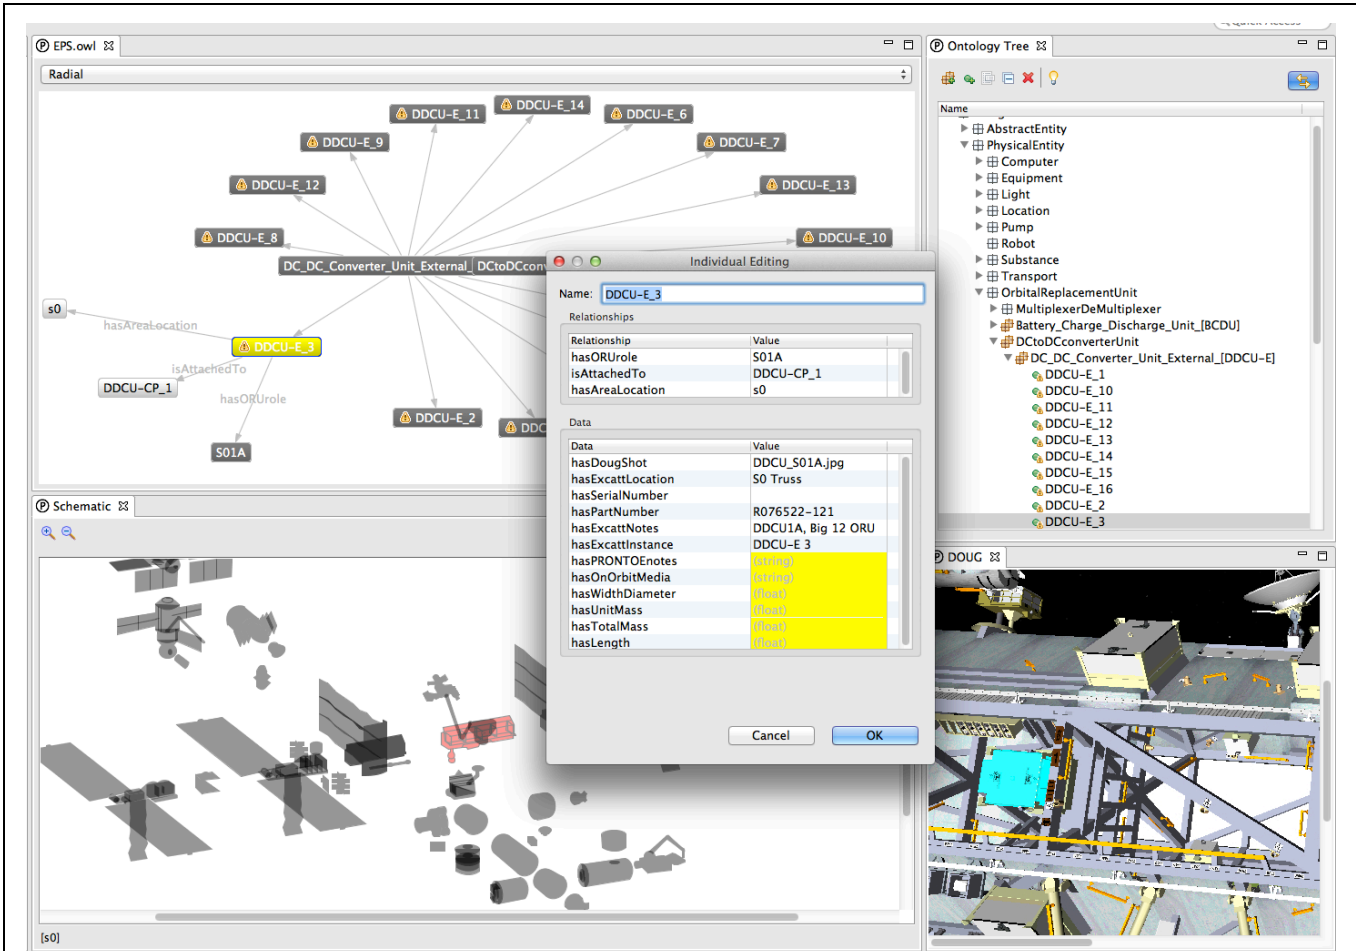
EPS.owl

Radial

DDCU-E_11
DDCU-E_14
DDCU-E_6
DDCU-E_9
DDCU-E_7
DDCU-E_12
DDCU-E_13
DDCU-E_8
DDCU-E_10
DC_DC_Converter_Unit_External_ DCtoDCconv
s0
hasArealocation
DDCU-E_3
isAttachedTo
DDCU-CP_1
hasORUrole
S01A
DDCU-E_2
DDC

Schematic

[s0]

Ontology Tree

Name
AbstractEntity
PhysicalEntity
Computer
Equipment
Light
Location
Pump
Robot
Substance
Transport
OrbitalReplacementUnit
MultiplexerDeMultiplexer
Battery_Charge_Discharge_Unit_[BCDU]
DCtoDCconverterUnit
DC_DC_Converter_Unit_External_[DDCU-E]
DDCU-E_1
DDCU-E_10
DDCU-E_11
DDCU-E_12
DDCU-E_13
DDCU-E_14
DDCU-E_15
DDCU-E_16
DDCU-E_2
DDCU-E_3

DOUG

Individual Editing

Name: DDCU-E_3

Relationships

| Relationship | Value |
|---|---|
| hasORUrole | S01A |
| isAttachedTo | DDCU-CP_1 |
| hasAreaLocation | s0 |

Data

| Data | Value |
|---|---|
| hasDougShot | DDCU_S01A.jpg |
| hasExcattLocation | S0 Truss |
| hasSerialNumber | |
| hasPartNumber | R076522-121 |
| hasExcattNotes | DDCU1A, Big 12 ORU |
| hasExcattInstance | DDCU-E 3 |
| hasPRONTOEnotes | (string) |
| hasOnOrbitMedia | (string) |
| hasWidthDiameter | (float) |
| hasUnitMass | (float) |
| hasTotalMass | (float) |
| hasLength | (float) |

Cancel
OK